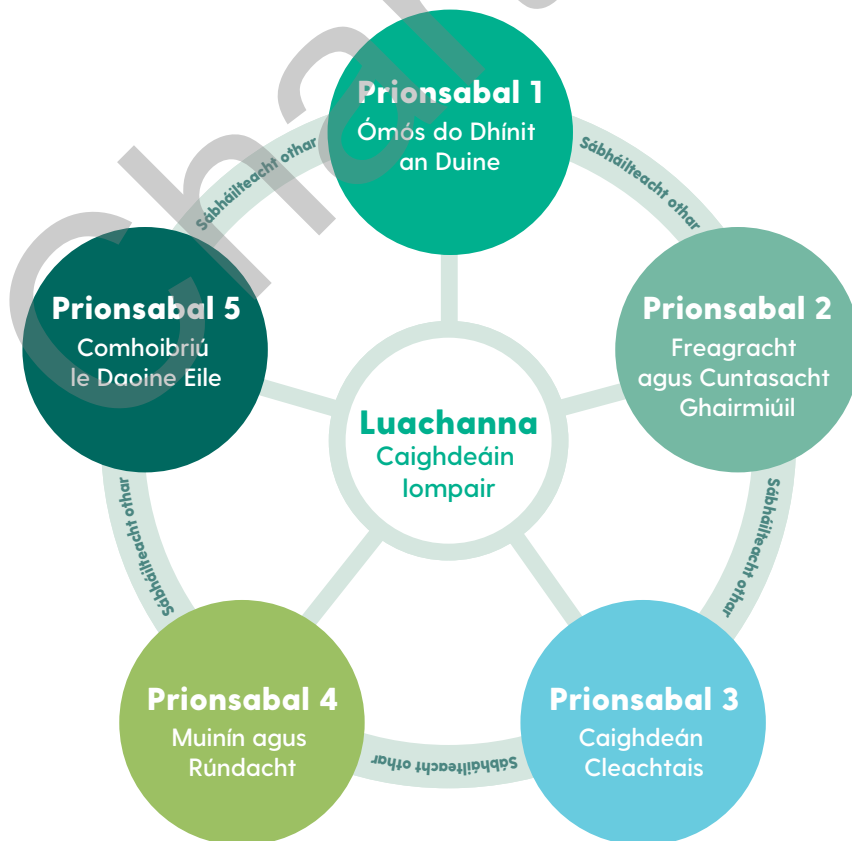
Priⲟnsabal 1
Ómós do Dhínit an Duine

Sábháilteacht othar

Prionsabal 2
Freagracht agus Cuntasacht Ghairmiúil

Sábháilteacht othar

Prionsabal 3
Caighdeán Cleachtais

Sábháilteacht othar

Prionsabal 4
Muinín agus Rúndacht

Sábháilteacht othar

Prionsabal 5
Comhoibriú le Daoine Eile

Sábháilteacht othar

Luachanna
Caighdeáin Iompair

Chal